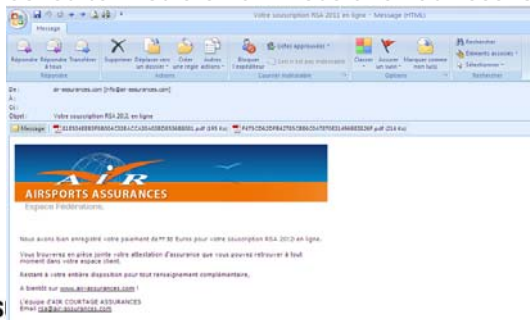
Votre souscription RSA 2012 en ligne - Message (HTML)

Message

Répondre | Répondre à tous | Transférer | Répondre

Supprimer | Déplacer vers un dossier | Créer une règle | Autres actions | Actions

Bloquer l'expéditeur | Listes approuvées | Courrier indésirable

Classer | Assurer un suivi | Marquer comme non lu | Options

Rechercher | Éléments associés | Sélectionner | Rechercher

De : air-assurances.com [info@air-assurances.com]
À :
Cc :
Objet : Votre souscription RSA 2012 en ligne

Message | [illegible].pdf (195 Ko) | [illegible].pdf (214 Ko)

AIR
AIRSPORTS ASSURANCES
Espace Fédérations

Nous avons bien enregistré votre paiement de ?? Euros pour votre souscription RSA 2012 en ligne.

Vous trouverez en pièce jointe votre attestation d'assurance que vous pouvez retrouver à tout moment dans votre espace client.

Restant à votre entière disposition pour tout renseignement complémentaire.

A bientôt sur www.air-assurances.com !

L'équipe D'AIR COURTAGE ASSURANCES
Email : rsa@air-assurances.com